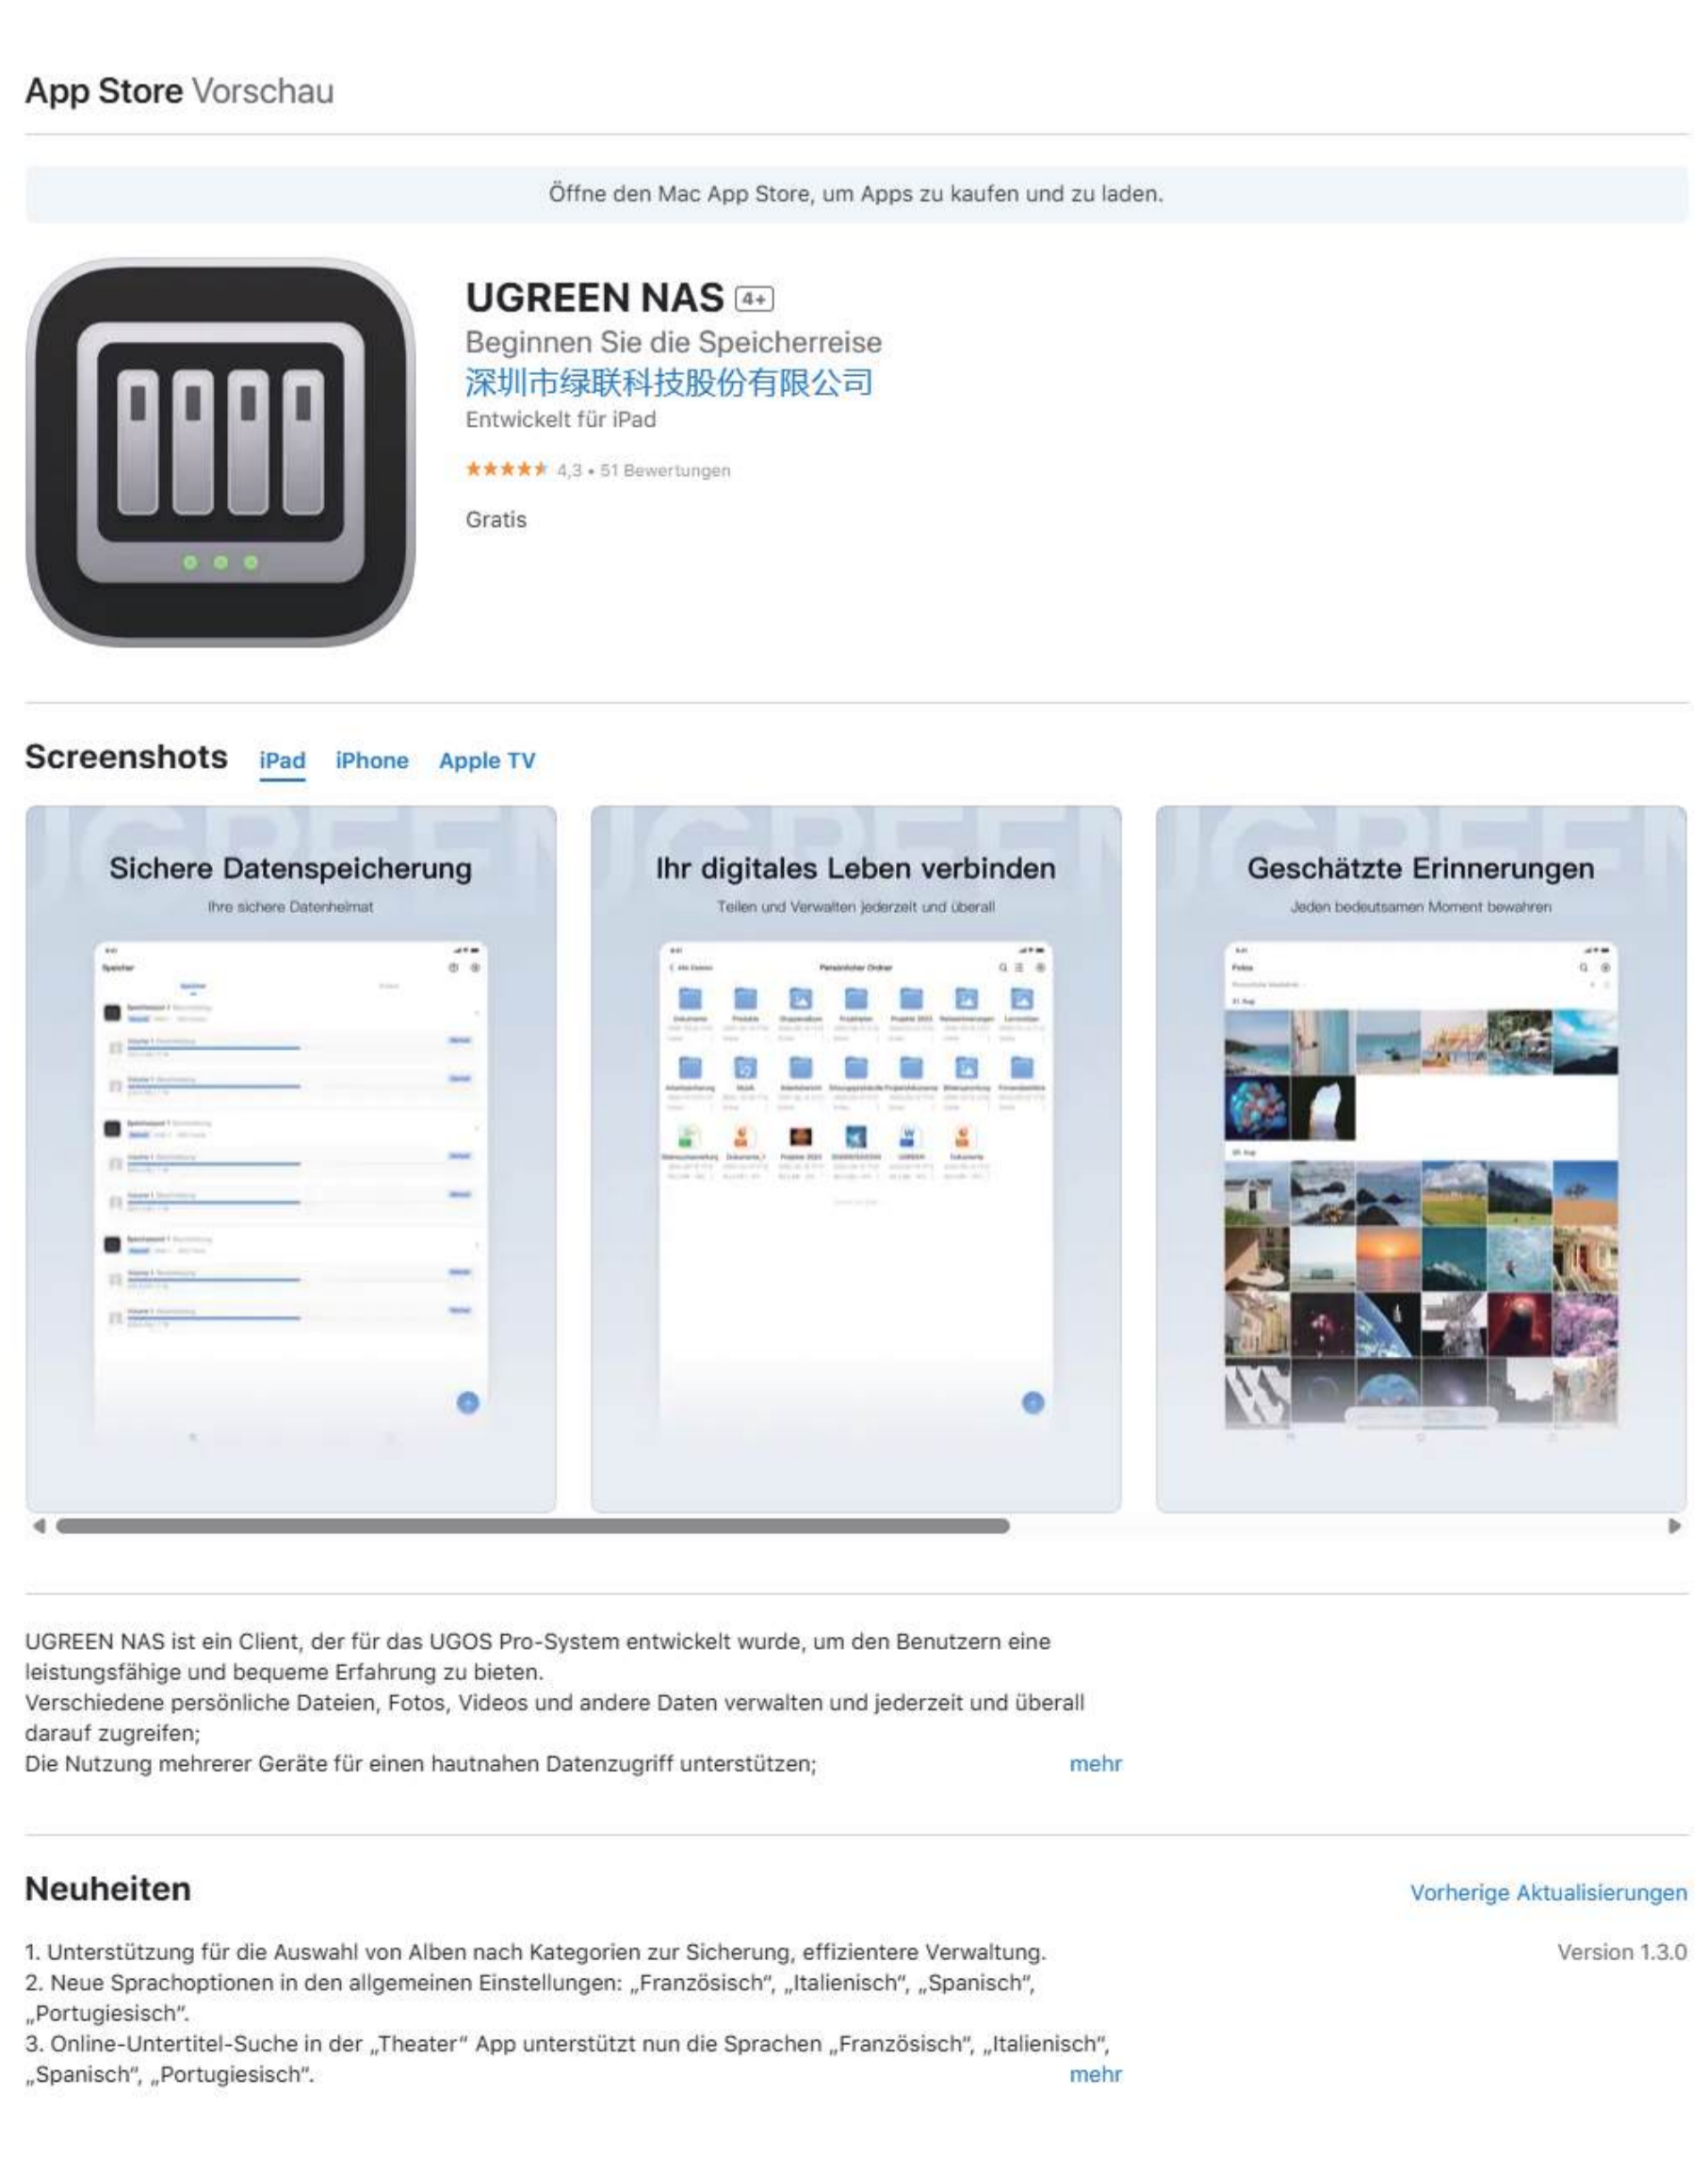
App Store Vorschau

Öffne den Mac App Store, um Apps zu kaufen und zu laden.

UGREEN NAS 4+
Beginnen Sie die Speicherreise
深圳市绿联科技股份有限公司
Entwickelt für iPad
★★★★★ 4,3 • 51 Bewertungen
Gratis

Screenshots iPad iPhone Apple TV

Sichere Datenspeicherung
Ihre sichere Datenheimat

Ihr digitales Leben verbinden
Teilen und Verwalten jederzeit und überall

Geschätzte Erinnerungen
Jeden bedeutsamen Moment bewahren

UGREEN NAS ist ein Client, der für das UGOS Pro-System entwickelt wurde, um den Benutzern eine leistungsfähige und bequeme Erfahrung zu bieten.
Verschiedene persönliche Dateien, Fotos, Videos und andere Daten verwalten und jederzeit und überall darauf zugreifen;
Die Nutzung mehrerer Geräte für einen hautnahen Datenzugriff unterstützen; mehr

Neuheiten
Vorherige Aktualisierungen

1. Unterstützung für die Auswahl von Alben nach Kategorien zur Sicherung, effizientere Verwaltung.
2. Neue Sprachoptionen in den allgemeinen Einstellungen: „Französisch“, „Italienisch“, „Spanisch“, „Portugiesisch“.
3. Online-Untertitel-Suche in der „Theater“ App unterstützt nun die Sprachen „Französisch“, „Italienisch“, „Spanisch“, „Portugiesisch“. mehr

Version 1.3.0